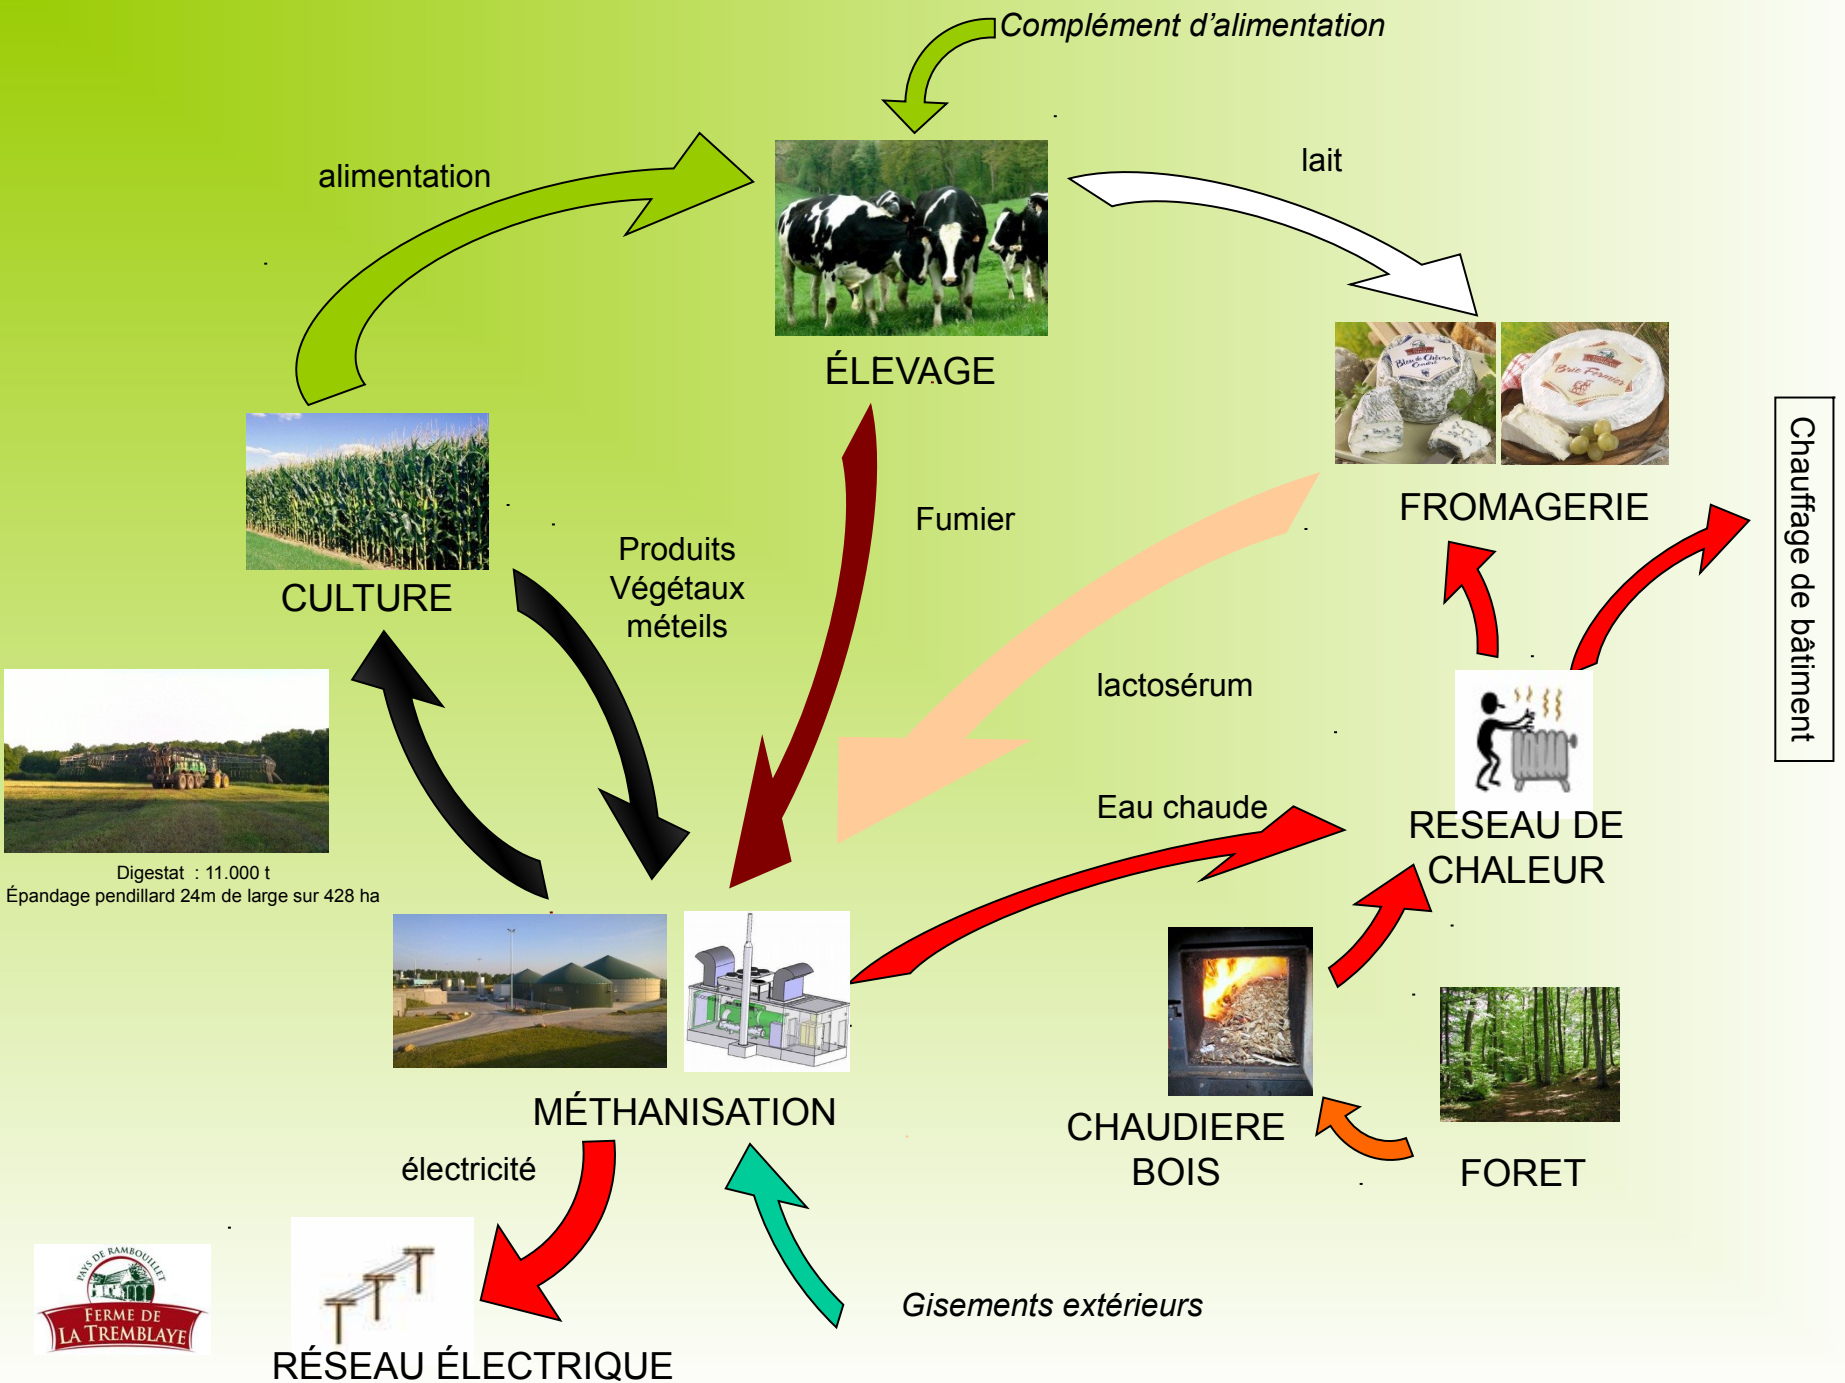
Complément d'alimentation

alimentation

lait

ÉLEVAGE

FROMAGERIE

Chauffage de bâtiment

CULTURE

Produits Végétaux méteils

Fumier

lactosérum

Eau chaude

RESEAU DE CHALEUR

Digestat : 11.000 t
Épandage pendillard 24m de large sur 428 ha

MÉTHANISATION

CHAUDIERE BOIS

FORET

électricité

Gisements extérieurs

PAYS DE RAMBOUILLET
FERME DE LA TREMBLAYE

RÉSEAU ÉLECTRIQUE